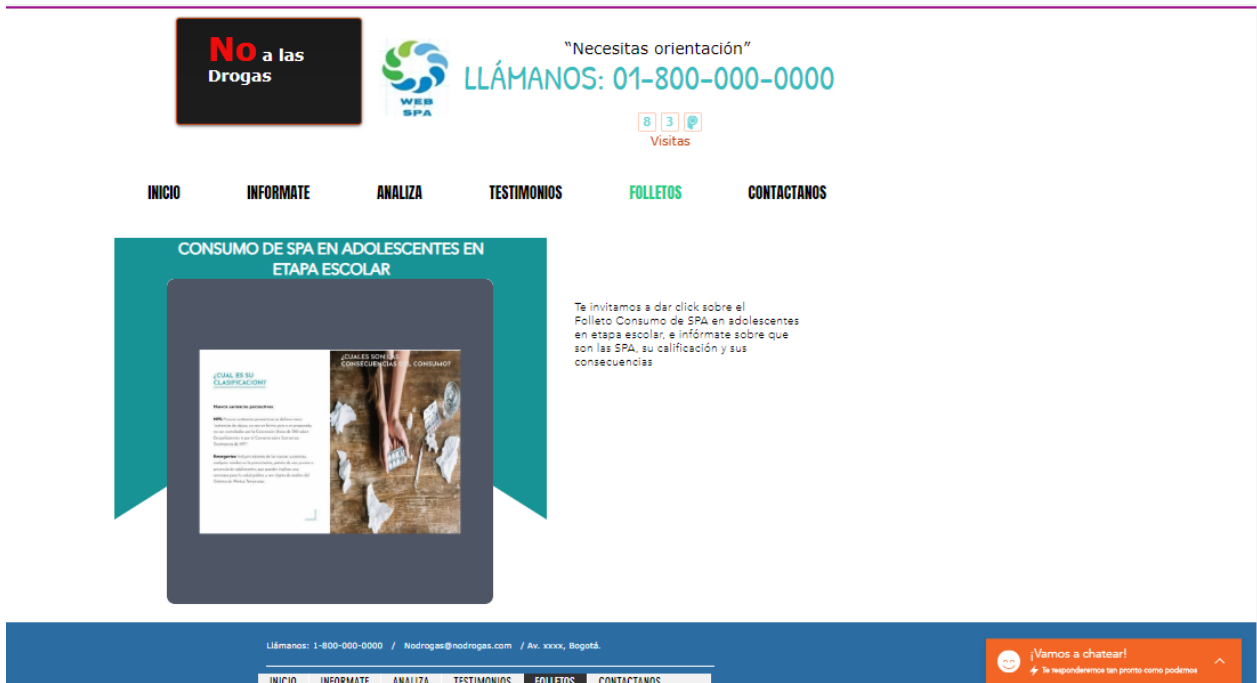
No a las Drogas

WEB SPA

"Necesitas orientación"
LLÁMANOS: 01-800-000-0000

8 3

Visitas

INICIO INFORMATE ANALIZA TESTIMONIOS FOLLETOS CONTACTANOS

CONSUMO DE SPA EN ADOLESCENTES EN ETAPA ESCOLAR

¿CUAL ES SU CLASIFICACION?

Nuevas sustancias psicoactivas

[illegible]

¿CUALES SON LAS CONSECUENCIAS DEL CONSUMO?

Te invitamos a dar click sobre el Folleto Consumo de SPA en adolescentes en etapa escolar, e infórmate sobre que son las SPA, su calificación y sus consecuencias

Llámanos: 1-800-000-0000 / Nodrogas@nodrogas.com / Av. xxxx, Bogotá.

INICIO INFORMATE ANALIZA TESTIMONIOS FOLLETOS CONTACTANOS

¡Vamos a chatear!
Te responderemos tan pronto como podamos